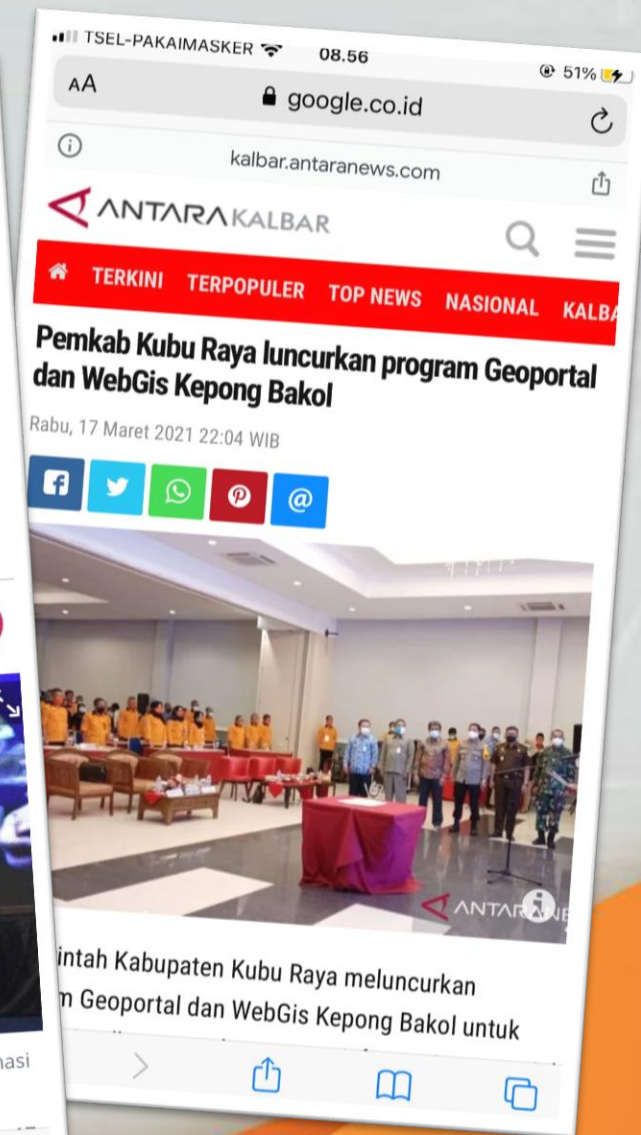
TSEL-PAKAIMASKER 08.56 51%

AA google.co.id

kalbar.antaranews.com

ANTARA KALBAR

TERKINI TERPOPULER TOP NEWS NASIONAL KALBA

Pemkab Kubu Raya luncurkan program Geoportal dan WebGis Kepong Bakol

Rabu, 17 Maret 2021 22:04 WIB

ANTARA

intah Kabupaten Kubu Raya meluncurkan m Geoportal dan WebGis Kepong Bakol untuk

nasi